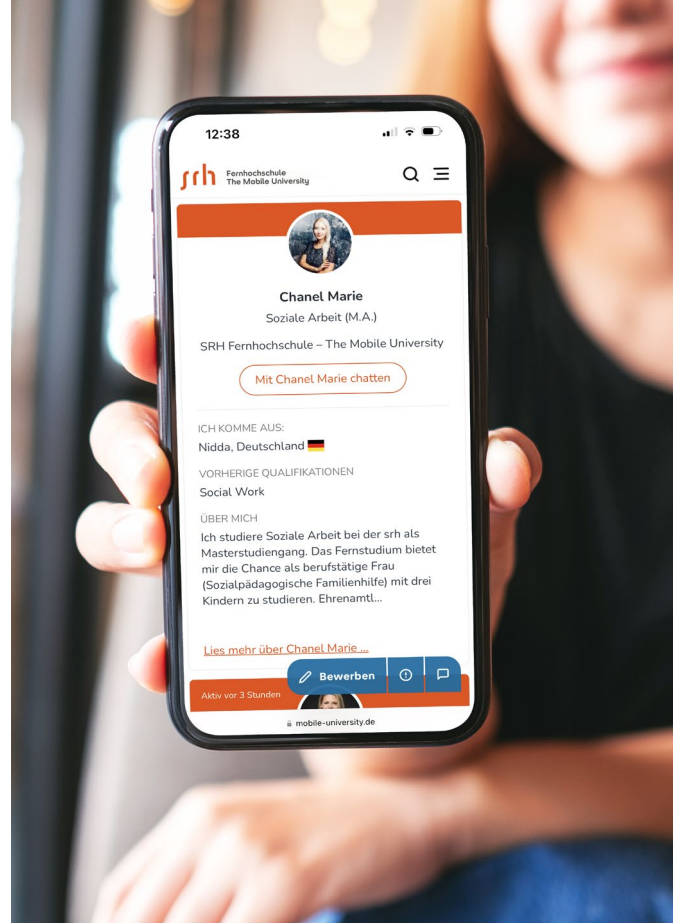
12:38

srh Fernhochschule The Mobile University

Chanel Marie

Soziale Arbeit (M.A.)

SRH Fernhochschule – The Mobile University

Mit Chanel Marie chatten

ICH KOMME AUS:

Nidda, Deutschland

VORHERIGE QUALIFIKATIONEN

Social Work

ÜBER MICH

Ich studiere Soziale Arbeit bei der srh als Masterstudiengang. Das Fernstudium bietet mir die Chance als berufstätige Frau (Sozialpädagogische Familienhilfe) mit drei Kindern zu studieren. Ehrenamtl...

Lies mehr über Chanel Marie ...

Bewerben

Aktiv vor 3 Stunden

mobile-university.de